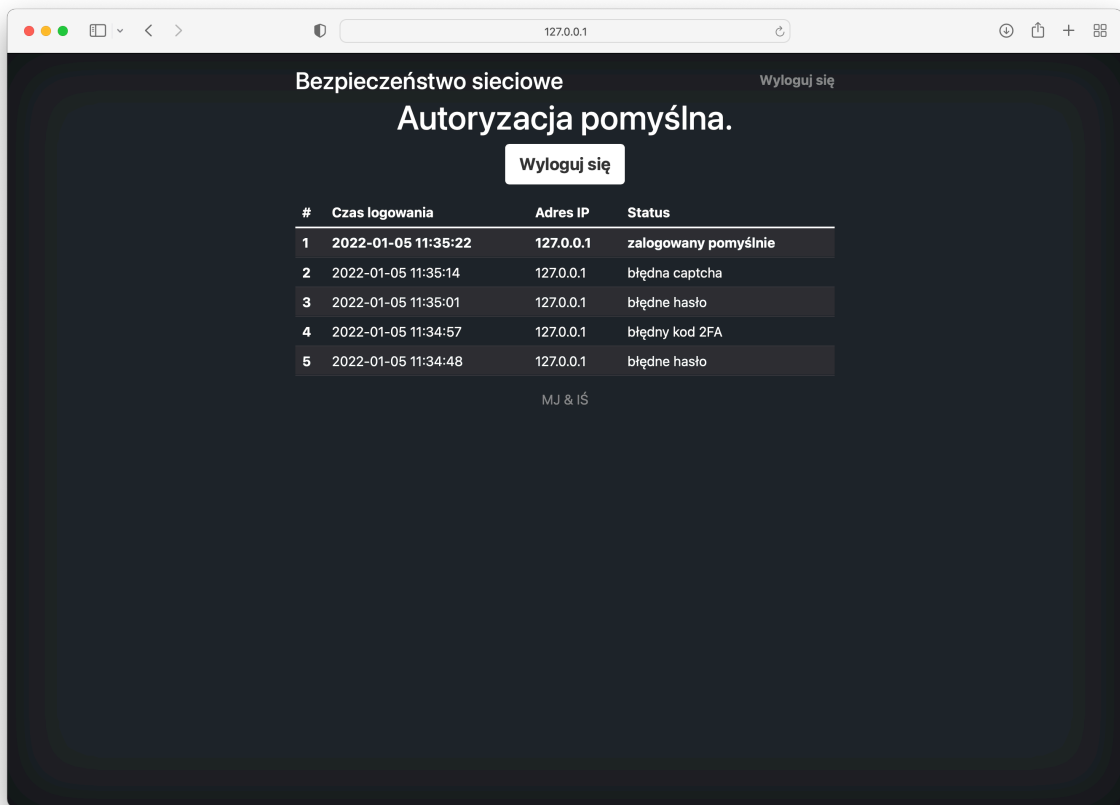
127.0.0.1

Bezpieczeństwo sieciowe

Wyloguj się

Autoryzacja pomyślna.

Wyloguj się

| # | Czas logowania | Adres IP | Status |
|---|---|---|---|
| 1 | 2022-01-05 11:35:22 | 127.0.0.1 | zalogowany pomyślnie |
| 2 | 2022-01-05 11:35:14 | 127.0.0.1 | błędna captcha |
| 3 | 2022-01-05 11:35:01 | 127.0.0.1 | błędne hasło |
| 4 | 2022-01-05 11:34:57 | 127.0.0.1 | błędny kod 2FA |
| 5 | 2022-01-05 11:34:48 | 127.0.0.1 | błędne hasło |

MJ & IŚ